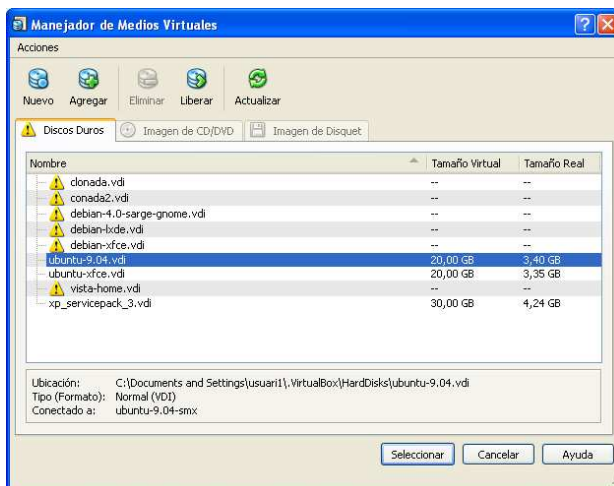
Manejador de Medios Virtuales

Acciones

Nuevo Agregar Eliminar Liberar Actualizar

Discos Duros | Imagen de CD/DVD | Imagen de Disquet

| Nombre | Tamaño Virtual | Tamaño Real |
|---|---|---|
| clonada.vdi | -- | -- |
| conada2.vdi | -- | -- |
| debian-4.0-sarge-gnome.vdi | -- | -- |
| debian-lxde.vdi | -- | -- |
| debian-xfce.vdi | -- | -- |
| ubuntu-9.04.vdi | 20,00 GB | 3,40 GB |
| ubuntu-xfce.vdi | 20,00 GB | 3,35 GB |
| vista-home.vdi | -- | -- |
| xp_servicepack_3.vdi | 30,00 GB | 4,24 GB |

Ubicación: C:\Documents and Settings\usuari1\.VirtualBox\HardDisks\ubuntu-9.04.vdi
Tipo (Formato): Normal (VDI)
Conectado a: ubuntu-9.04-smx

Seleccionar Cancelar Ayuda